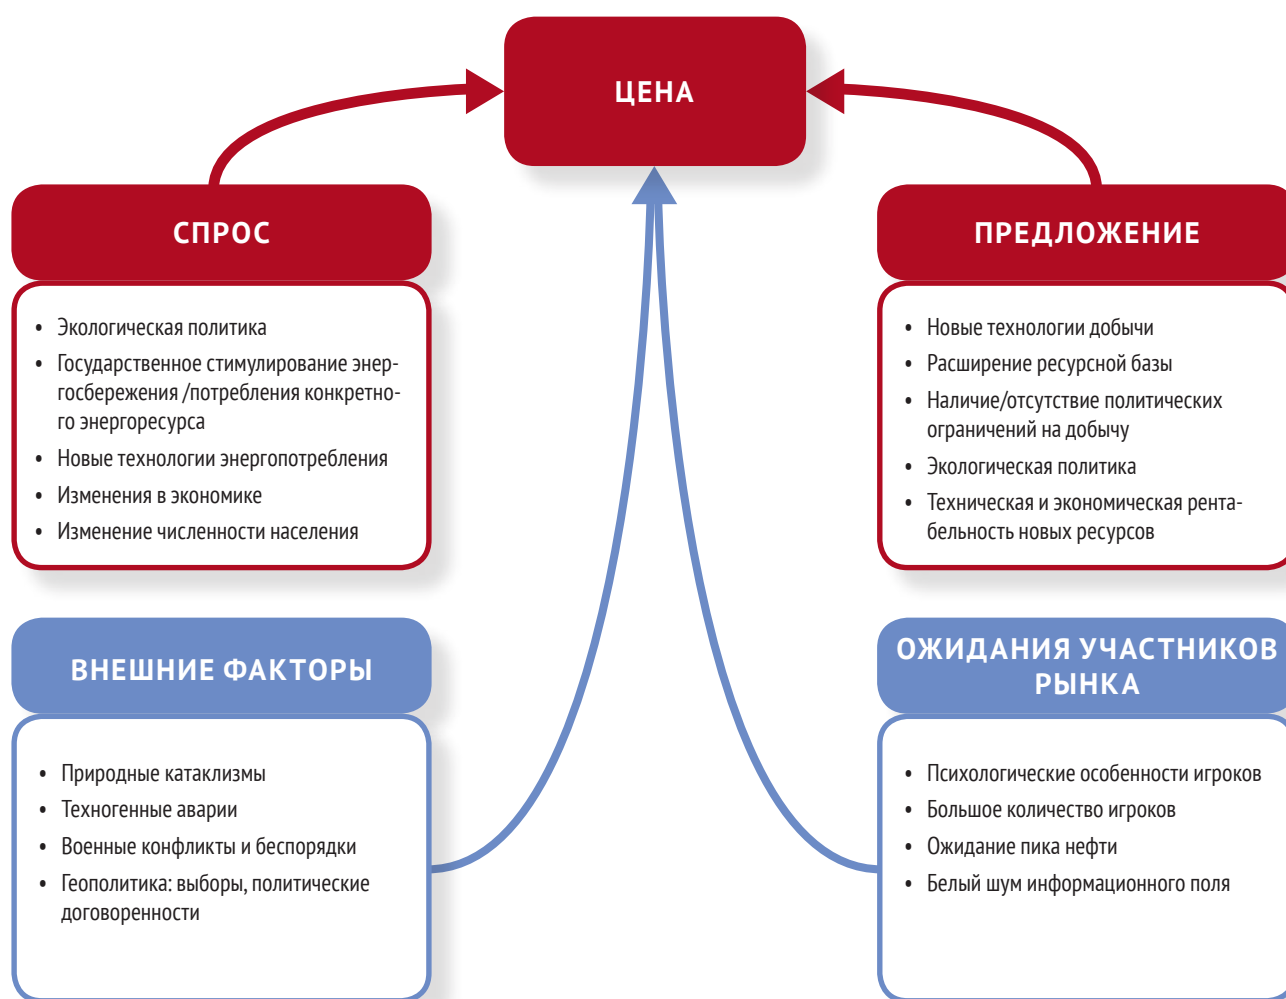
ЦЕНА

СПРОС

• Экологическая политика
• Государственное стимулирование энергосбережения /потребления конкретного энергоресурса
• Новые технологии энергопотребления
• Изменения в экономике
• Изменение численности населения

ПРЕДЛОЖЕНИЕ

• Новые технологии добычи
• Расширение ресурсной базы
• Наличие/отсутствие политических ограничений на добычу
• Экологическая политика
• Техническая и экономическая рентабельность новых ресурсов

ВНЕШНИЕ ФАКТОРЫ

• Природные катаклизмы
• Техногенные аварии
• Военные конфликты и беспорядки
• Геополитика: выборы, политические договоренности

ОЖИДАНИЯ УЧАСТНИКОВ РЫНКА

• Психологические особенности игроков
• Большое количество игроков
• Ожидание пика нефти
• Белый шум информационного поля